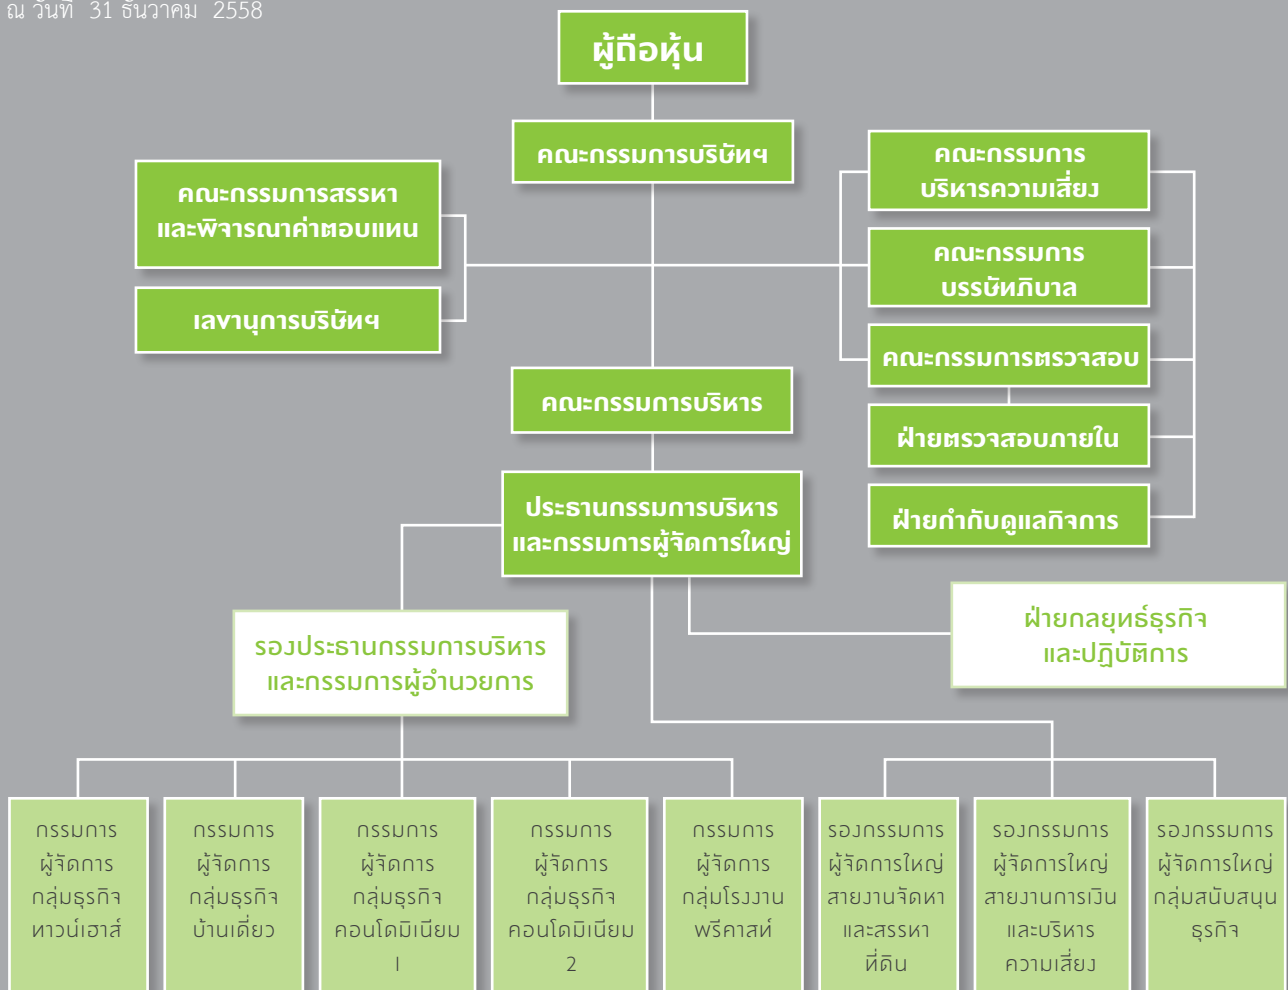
ณ วันที่ 31 ธันวาคม 2558

ผู้ถือหุ้น

คณะกรรมการบริษัทฯ

คณะกรรมการสรรหาและพิจารณาค่าตอบแทน

เลขานุการบริษัทฯ

คณะกรรมการบริหารความเสี่ยง

คณะกรรมการบรรษัทภิบาล

คณะกรรมการตรวจสอบ

ฝ่ายตรวจสอบภายใน

ฝ่ายกำกับดูแลกิจการ

คณะกรรมการบริหาร

ประธานกรรมการบริหารและกรรมการผู้จัดการใหญ่

ฝ่ายกลยุทธ์ธุรกิจและปฏิบัติการ

รองประธานกรรมการบริหารและกรรมการผู้อำนวยการ

กรรมการผู้จัดการกลุ่มธุรกิจทาวน์เฮาส์

กรรมการผู้จัดการกลุ่มธุรกิจบ้านเดี่ยว

กรรมการผู้จัดการกลุ่มธุรกิจคอนโดมิเนียม 1

กรรมการผู้จัดการกลุ่มธุรกิจคอนโดมิเนียม 2

กรรมการผู้จัดการกลุ่มโรงงานพรีคาสท์

รองกรรมการผู้จัดการใหญ่สายงานจัดหาและสรรหาที่ดิน

รองกรรมการผู้จัดการใหญ่สายงานการเงินและบริหารความเสี่ยง

รองกรรมการผู้จัดการใหญ่กลุ่มสนับสนุนธุรกิจ